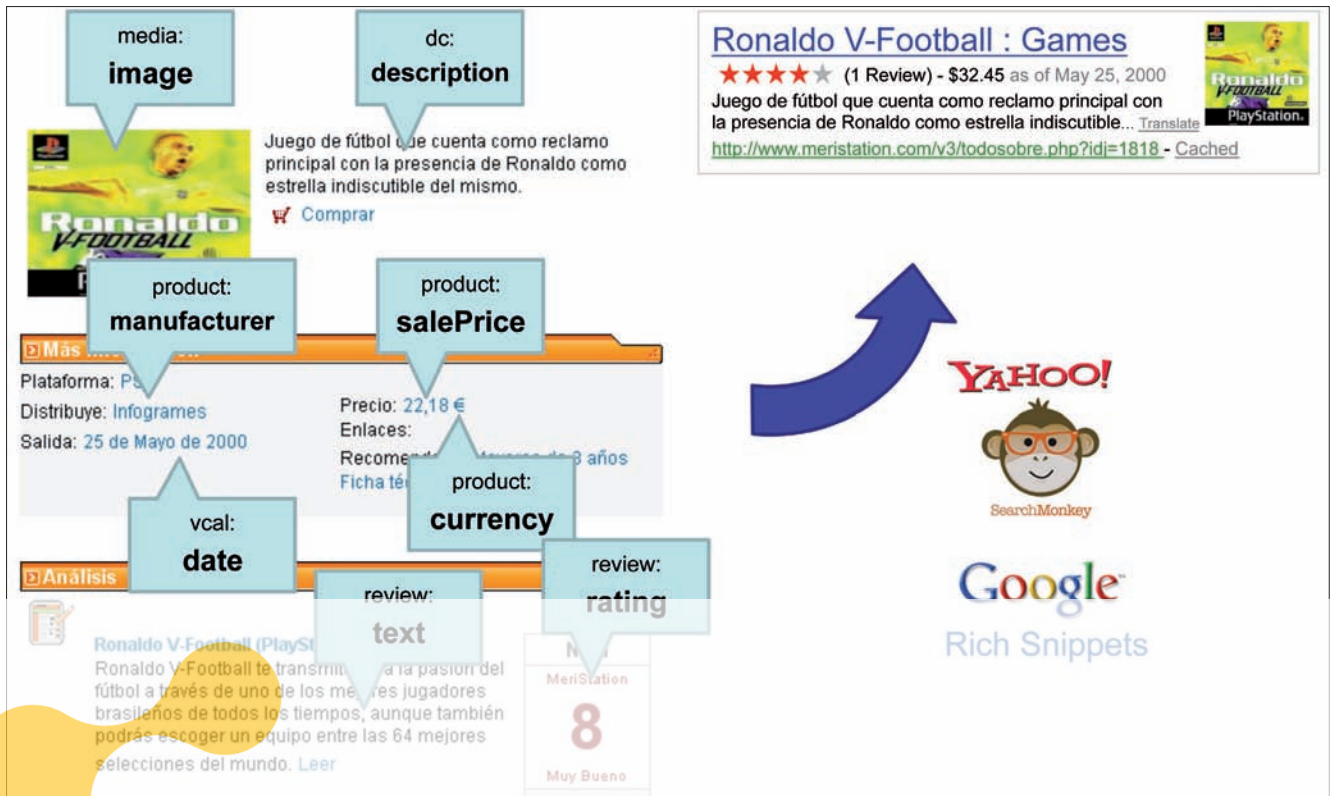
media:
image

dc:
description

Juego de fútbol que cuenta como reclamo principal con la presencia de Ronaldo como estrella indiscutible del mismo.

Comprar

Ronaldo V-FOOTBALL

product:
manufacturer

product:
salePrice

Más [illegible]

Plataforma: PS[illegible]

Distribuye: Infogrames

Salida: 25 de Mayo de 2000

Precio: 22,18 €

Enlaces:

Recomend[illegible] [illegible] 3 años

Ficha té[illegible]

product:
currency

vcal:
date

review:
rating

Análisis

review:
text

Ronaldo V-Football (PlaySt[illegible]

Ronaldo V-Football te transmit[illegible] la pasión del fútbol a través de uno de los me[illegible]es jugadores brasileños de todos los tiempos, aunque también podrás escoger un equipo entre las 64 mejores selecciones del mundo. Leer

N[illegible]

MeriStation

8

Muy Bueno

Ronaldo V-Football : Games

★★★★★ (1 Review) - $32.45 as of May 25, 2000

Juego de fútbol que cuenta como reclamo principal con la presencia de Ronaldo como estrella indiscutible... Translate

http://www.meristation.com/v3/todosobre.php?idj=1818 - Cached

Ronaldo V-FOOTBALL PlayStation

YAHOO!

SearchMonkey

Google

Rich Snippets